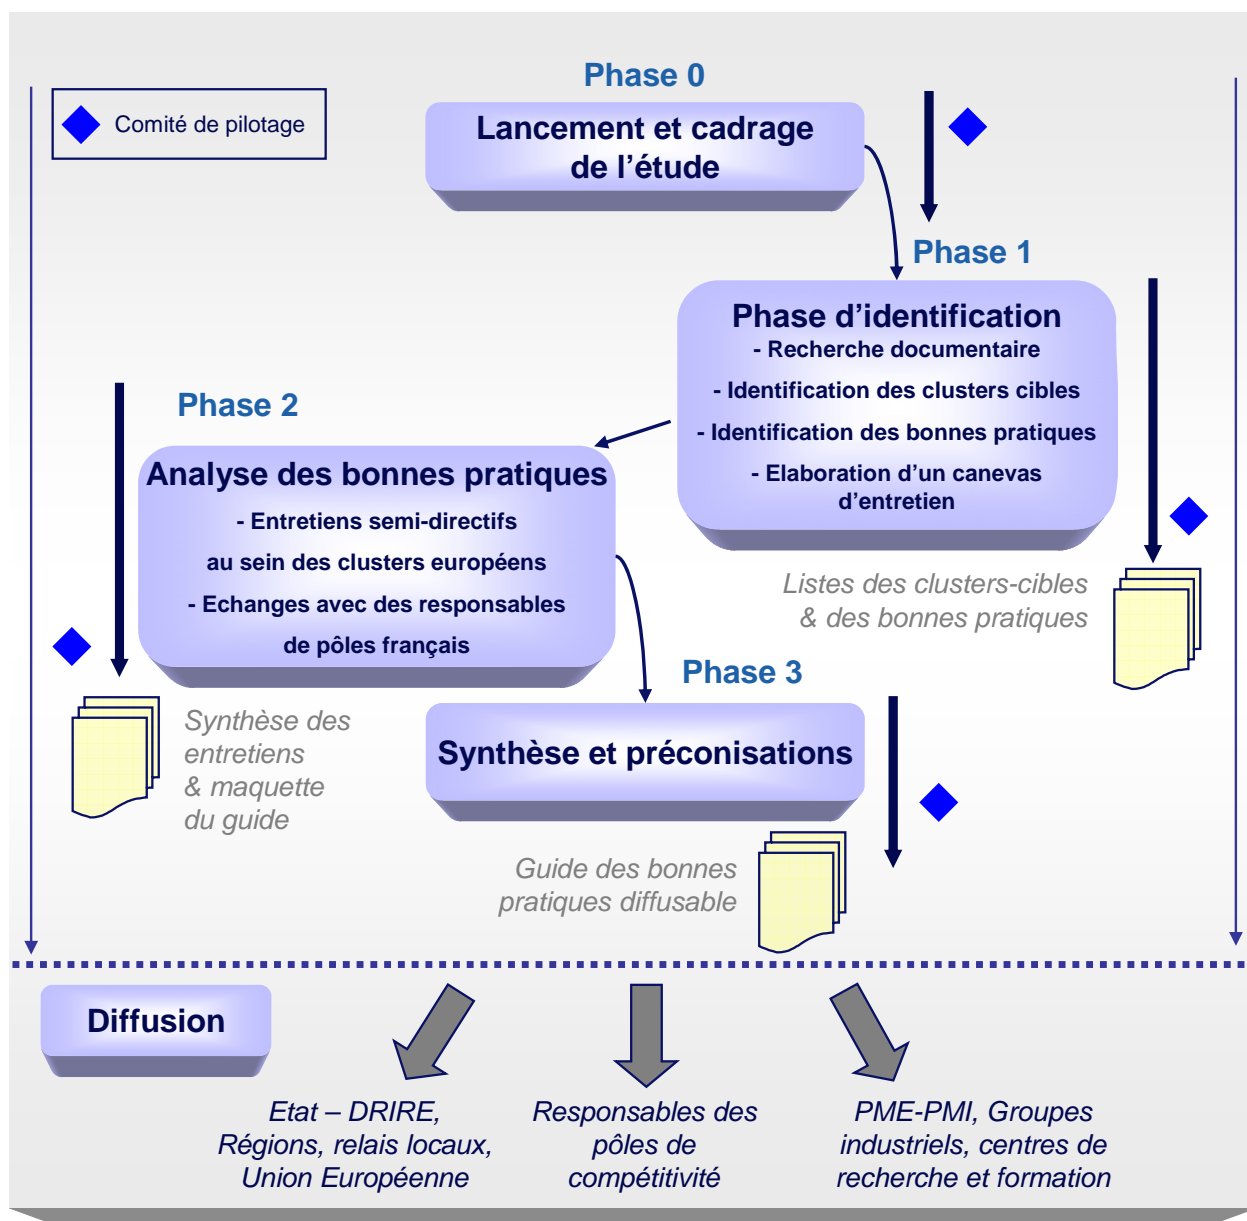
Comité de pilotage

Phase 0

Lancement et cadrage de l’étude

Phase 1

Phase d’identification
- Recherche documentaire
- Identification des clusters cibles
- Identification des bonnes pratiques
- Elaboration d’un canevas d’entretien

Listes des clusters-cibles & des bonnes pratiques

Phase 2

Analyse des bonnes pratiques
- Entretiens semi-directifs au sein des clusters européens
- Echanges avec des responsables de pôles français

Synthèse des entretiens & maquette du guide

Phase 3

Synthèse et préconisations

Guide des bonnes pratiques diffusable

Diffusion

Etat – DRIRE, Régions, relais locaux, Union Européenne

Responsables des pôles de compétitivité

PME-PMI, Groupes industriels, centres de recherche et formation